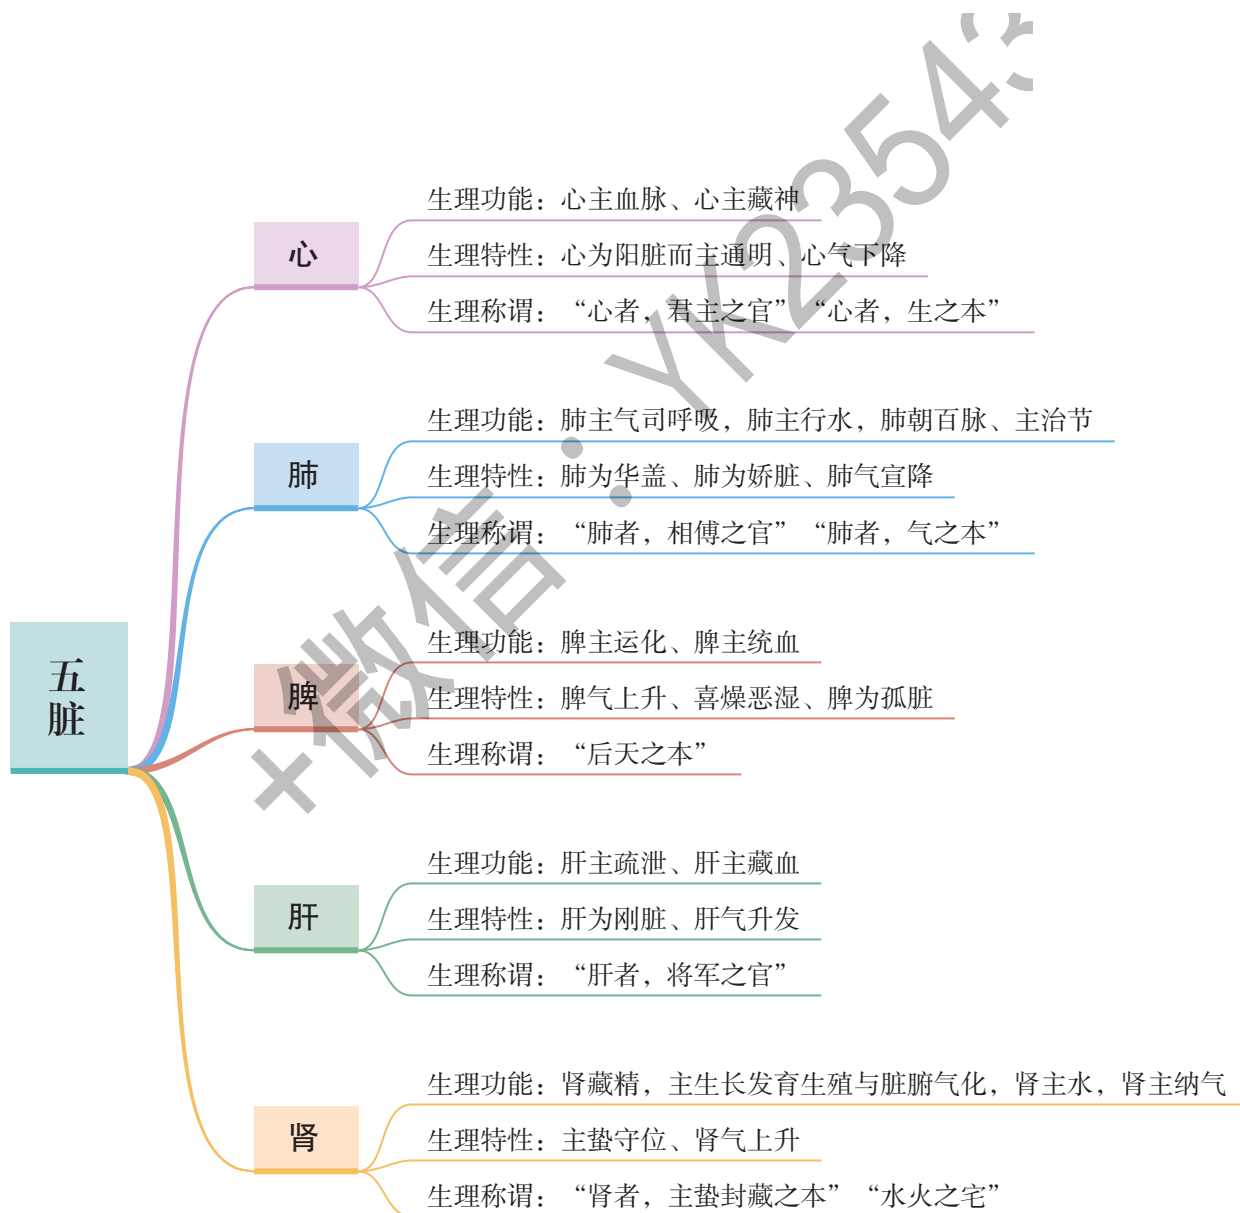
五脏

心

生理功能：心主血脉、心主藏神

生理特性：心为阳脏而主通明、心气下降

生理称谓：“心者，君主之官”“心者，生之本”

肺

生理功能：肺主气司呼吸，肺主行水，肺朝百脉、主治节

生理特性：肺为华盖、肺为娇脏、肺气宣降

生理称谓：“肺者，相傅之官”“肺者，气之本”

脾

生理功能：脾主运化、脾主统血

生理特性：脾气上升、喜燥恶湿、脾为孤脏

生理称谓：“后天之本”

肝

生理功能：肝主疏泄、肝主藏血

生理特性：肝为刚脏、肝气升发

生理称谓：“肝者，将军之官”

肾

生理功能：肾藏精，主生长发育生殖与脏腑气化，肾主水，肾主纳气

生理特性：主蛰守位、肾气上升

生理称谓：“肾者，主蛰封藏之本”“水火之宅”

+微信：YK2354